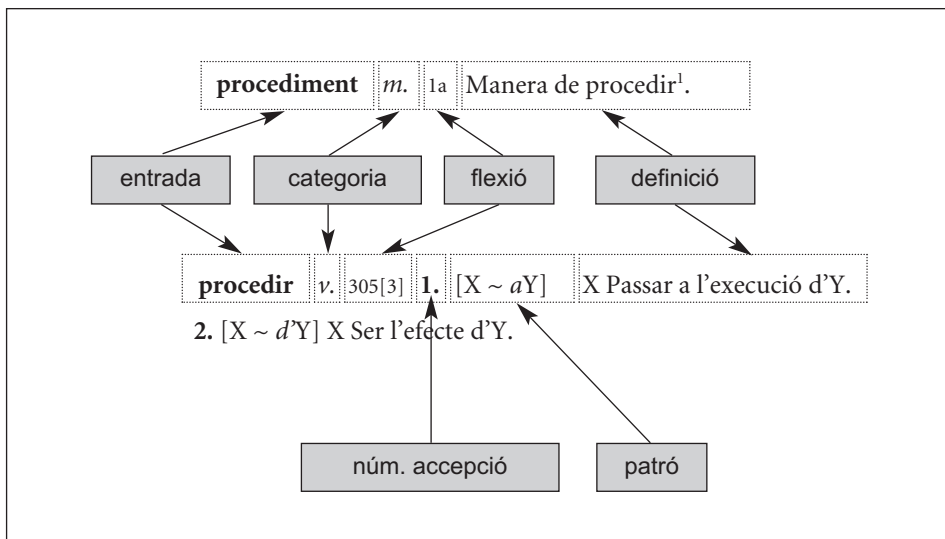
**procediment** *m.* 1a Manera de procedir$^1$.

entrada

categoria

flexió

definició

**procedir** *v.* 305[3] **1.** [X ~ *a*Y] X Passar a l'execució d'Y.

**2.** [X ~ *d'*Y] X Ser l'efecte d'Y.

núm. accepció

patró